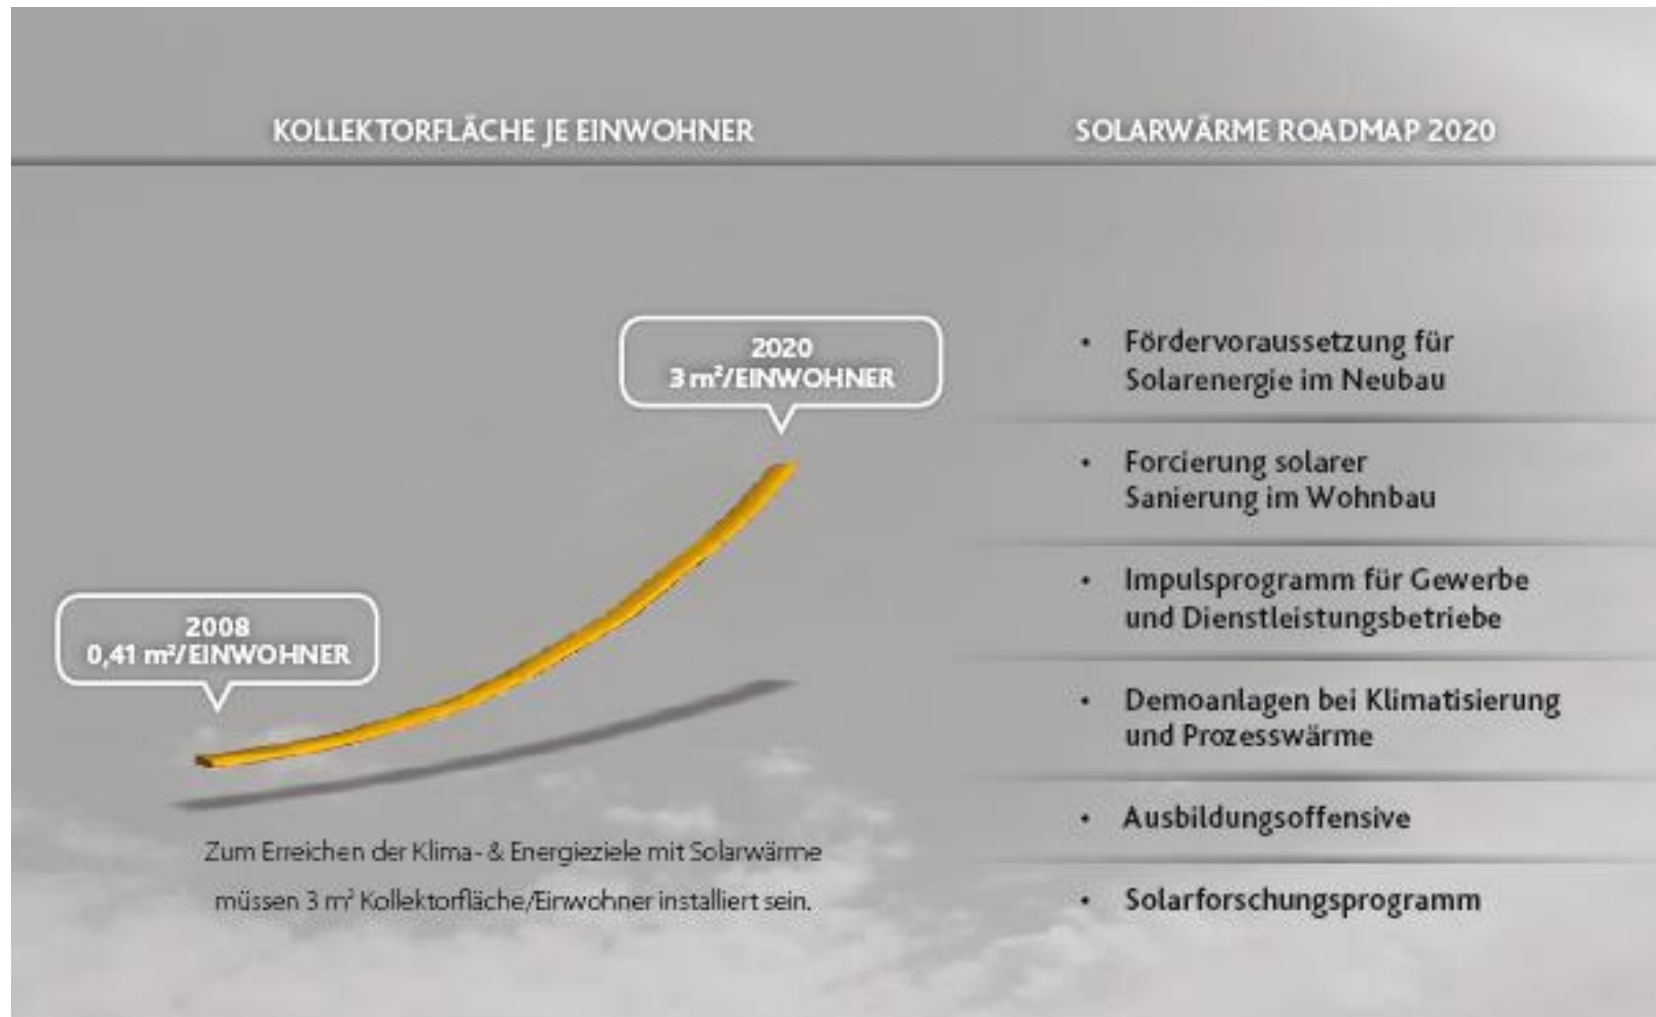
KOLLEKTORFLÄCHE JE EINWOHNER

SOLARWÄRME ROADMAP 2020

2020
3 m²/EINWOHNER

2008
0,41 m²/EINWOHNER

Zum Erreichen der Klima- & Energieziele mit Solarwärme müssen 3 m² Kollektorfläche/Einwohner installiert sein.

- Fördervoraussetzung für Solarenergie im Neubau
- Forcierung solarer Sanierung im Wohnbau
- Impulsprogramm für Gewerbe und Dienstleistungsbetriebe
- Demoanlagen bei Klimatisierung und Prozesswärme
- Ausbildungsoffensive
- Solarforschungsprogramm